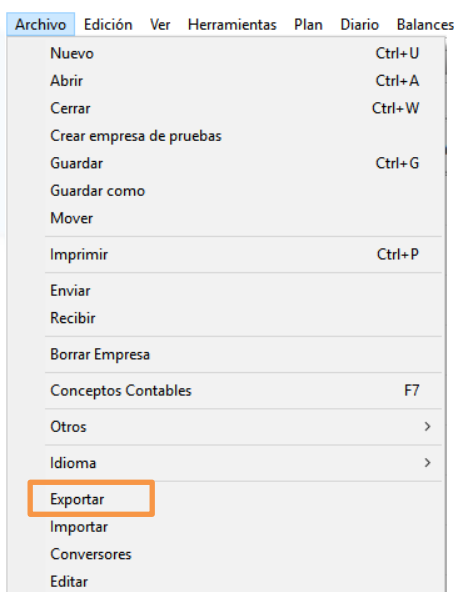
Archivo Edición Ver Herramientas Plan Diario Balances

Nuevo Ctrl+U
Abrir Ctrl+A
Cerrar Ctrl+W
Crear empresa de pruebas
Guardar Ctrl+G
Guardar como
Mover

Imprimir Ctrl+P

Enviar
Recibir

Borrar Empresa

Conceptos Contables F7

Otros >

Idioma >

Exportar
Importar
Conversores
Editar